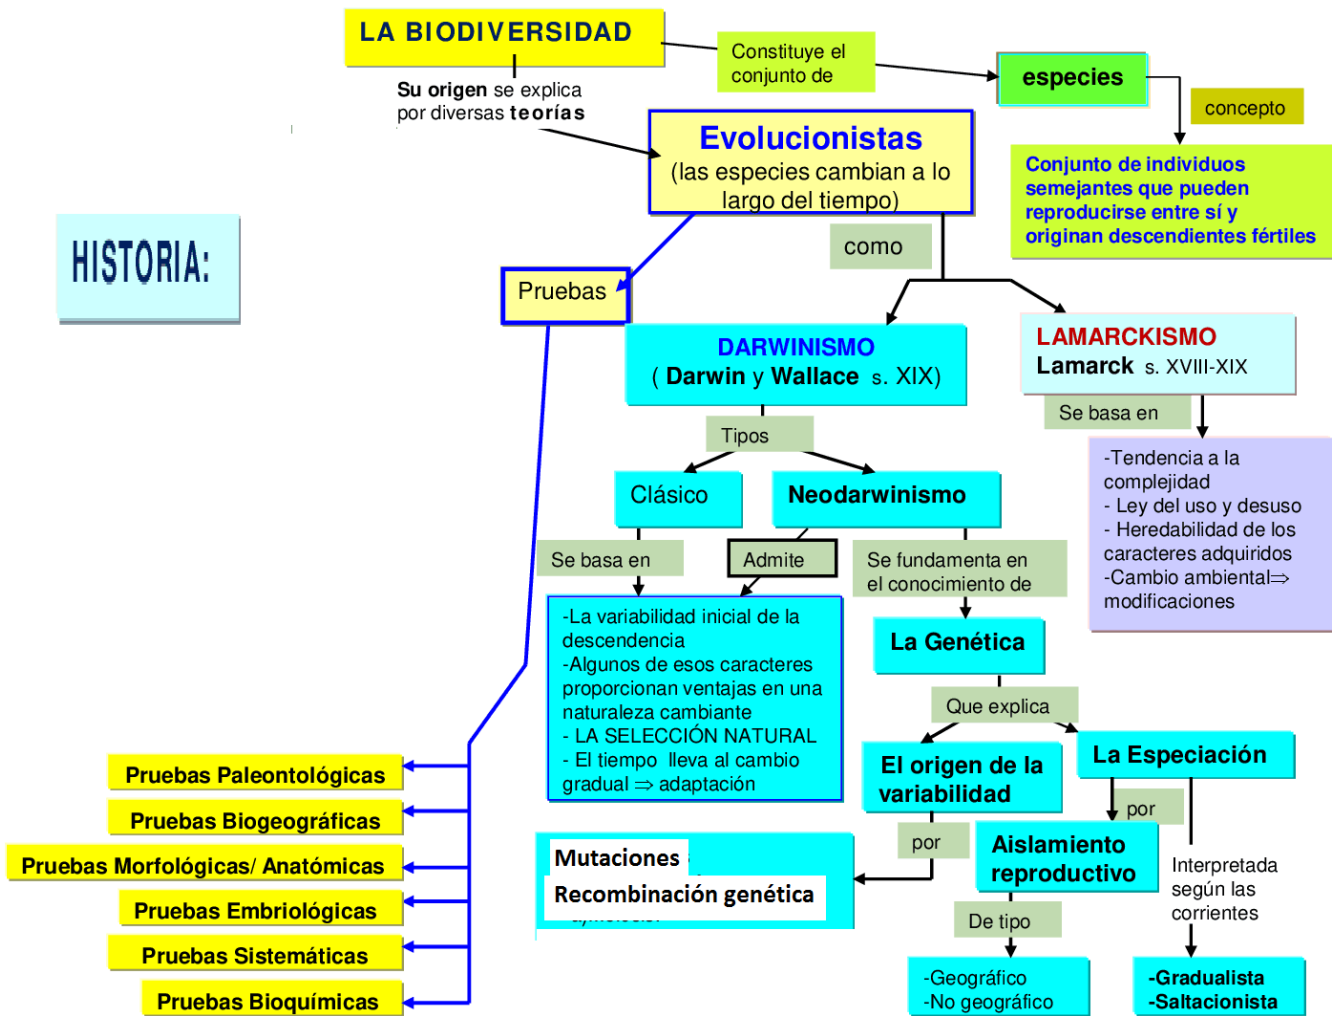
LA BIODIVERSIDAD

Constituye el conjunto de

especies

concepto

Conjunto de individuos semejantes que pueden reproducirse entre sí y originan descendientes fértiles

Su origen se explica por diversas teorías

Evolucionistas
(las especies cambian a lo largo del tiempo)

HISTORIA:

como

Pruebas

DARWINISMO
( Darwin y Wallace s. XIX)

LAMARCKISMO
Lamarck s. XVIII-XIX

Se basa en

-Tendencia a la complejidad
- Ley del uso y desuso
- Heredabilidad de los caracteres adquiridos
-Cambio ambiental⇒ modificaciones

Tipos

Clásico

Neodarwinismo

Se basa en

Admite

Se fundamenta en el conocimiento de

-La variabilidad inicial de la descendencia
-Algunos de esos caracteres proporcionan ventajas en una naturaleza cambiante
- LA SELECCIÓN NATURAL
- El tiempo lleva al cambio gradual ⇒ adaptación

La Genética

Que explica

El origen de la variabilidad

La Especiación

por

por

Pruebas Paleontológicas
Pruebas Biogeográficas
Pruebas Morfológicas/ Anatómicas
Pruebas Embriológicas
Pruebas Sistemáticas
Pruebas Bioquímicas

Mutaciones
Recombinación genética

Aislamiento reproductivo

Interpretada según las corrientes

De tipo

-Geográfico
-No geográfico

-Gradualista
-Saltacionista